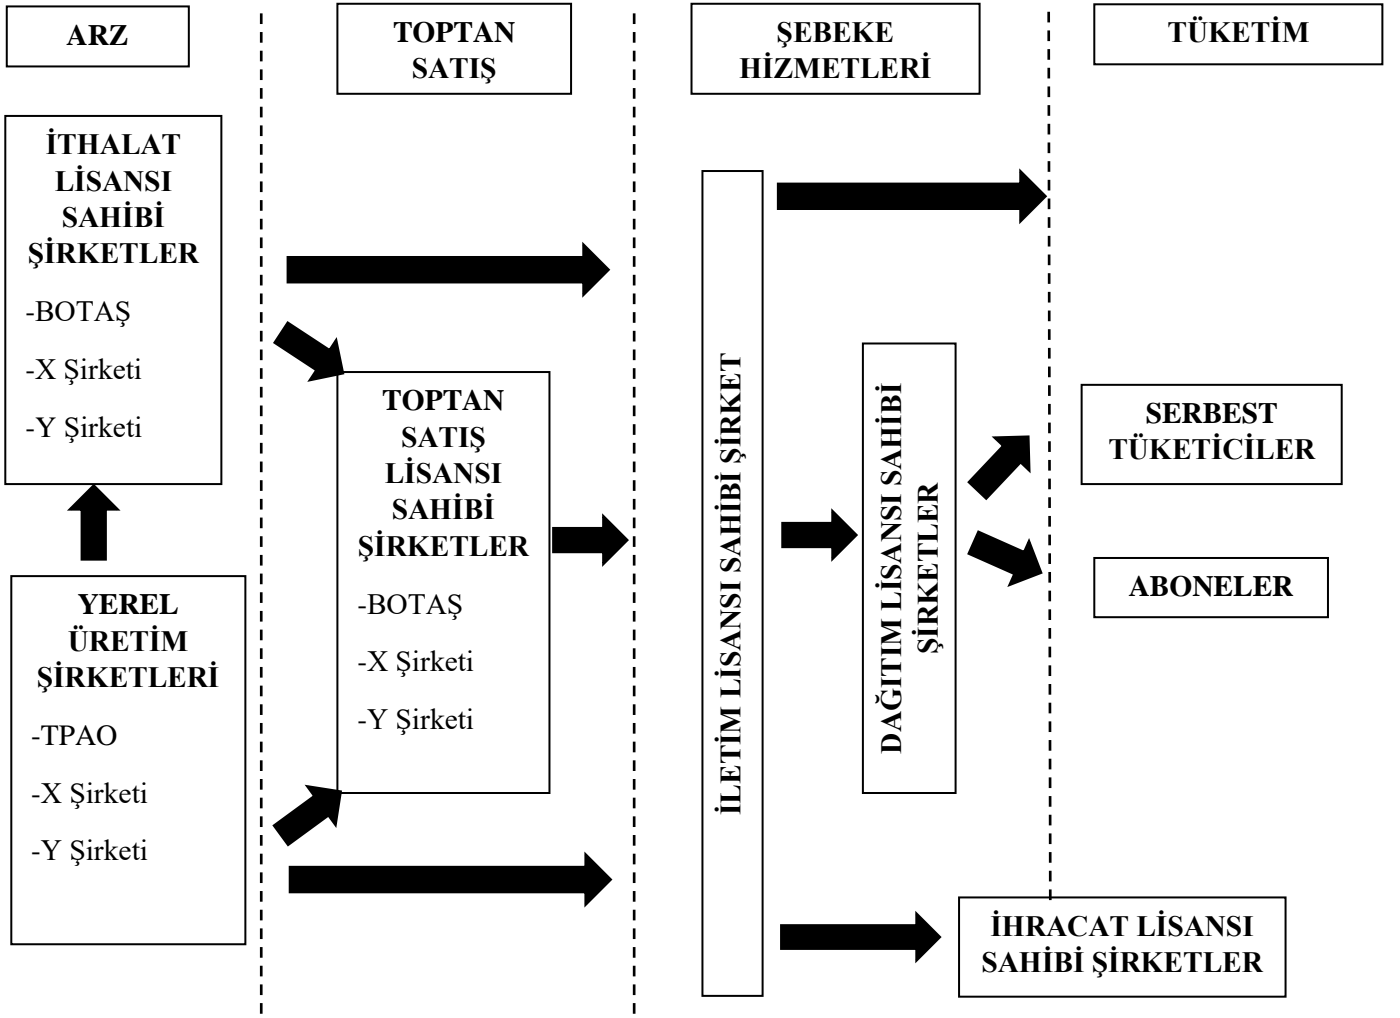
ARZ

TOPTAN SATIŞ

ŞEBEKE HİZMETLERİ

TÜKETİM

İTHALAT LİSANSI SAHİBİ ŞİRKETLER

-BOTAŞ

-X Şirketi

-Y Şirketi

YEREL ÜRETİM ŞİRKETLERİ

-TPAO

-X Şirketi

-Y Şirketi

TOPTAN SATIŞ LİSANSI SAHİBİ ŞİRKETLER

-BOTAŞ

-X Şirketi

-Y Şirketi

İLETİM LİSANSI SAHİBİ ŞİRKET

DAĞITIM LİSANSI SAHİBİ ŞİRKETLER

SERBEST TÜKETİCİLER

ABONELER

İHRACAT LİSANSI SAHİBİ ŞİRKETLER